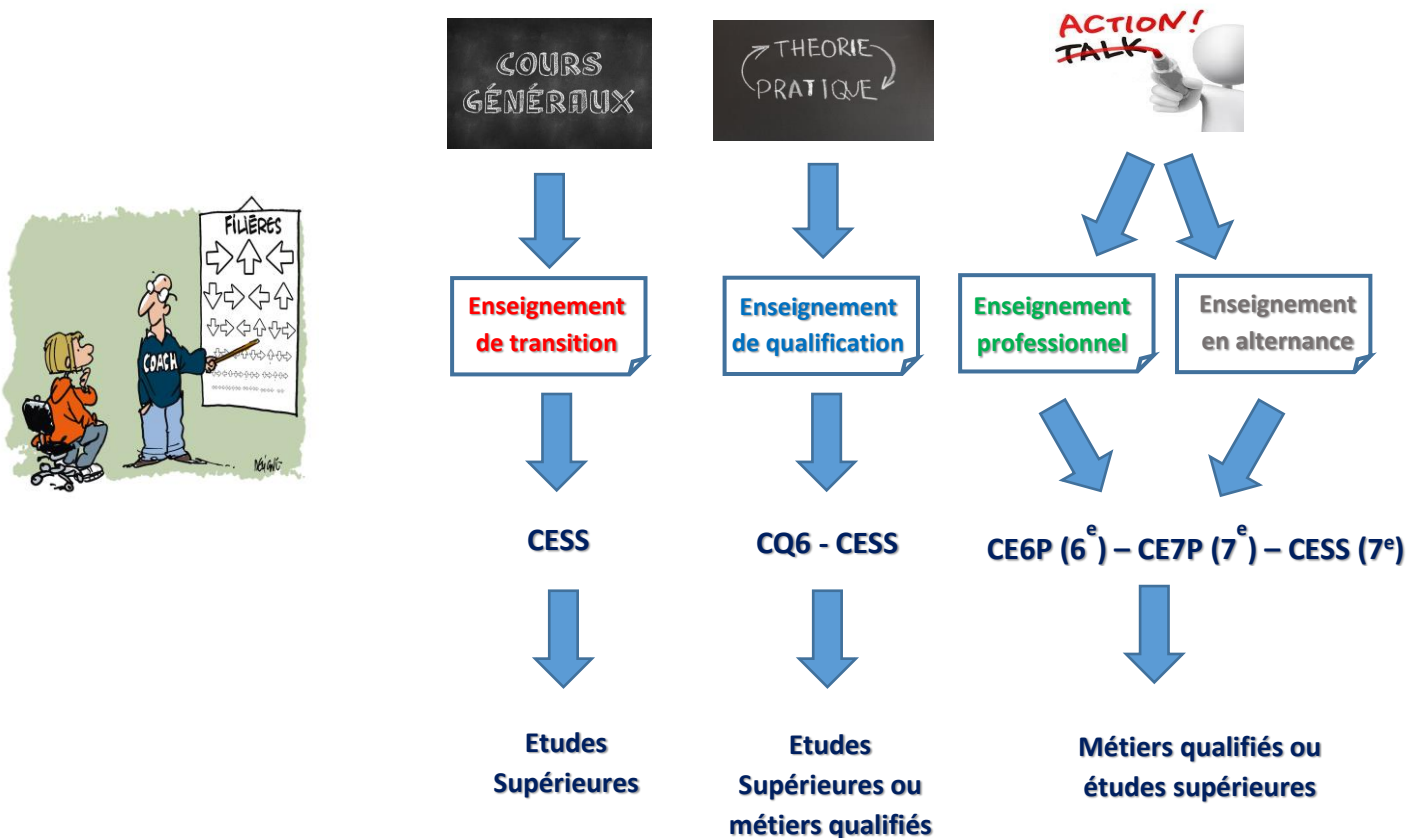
FILIÈRES

COACH

COURS GÉNÉRAUX

THEORIE
PRATIQUE

ACTION!
TALK

Enseignement de transition

Enseignement de qualification

Enseignement professionnel

Enseignement en alternance

CESS

CQ6 - CESS

CE6P ($6^{e}$) – CE7P ($7^{e}$) – CESS ($7^{e}$)

Etudes Supérieures

Etudes Supérieures ou métiers qualifiés

Métiers qualifiés ou études supérieures